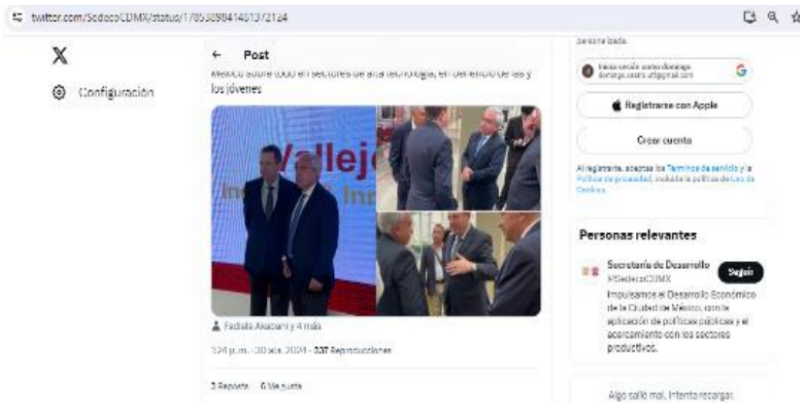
twitter.com/SedecoCDMX/status/1785389841401372134

X

Configuración

← Post

México sobre todo en sectores de alta tecnología, en beneficio de las y los jóvenes

Vallejo

Fadlala Akabani y 4 más

3:24 p. m. · 30 abr. 2024 · 337 Reproducciones

3 Reposts 6 Me gusta

personalizada.

Iniciar sesión como domingo domingo.castro.at@gmail.com

Registrarse con Apple

Crear cuenta

Al registrarte, aceptas los Términos de servicio y la Política de privacidad, incluida la política de Uso de Cookies.

Personas relevantes

Secretaría de Desarrollo @SedecoCDMX

Seguir

Impulsamos el Desarrollo Económico de la Ciudad de México, con la aplicación de políticas públicas y el acercamiento con los sectores productivos.

Algo salió mal. Intenta recargar.